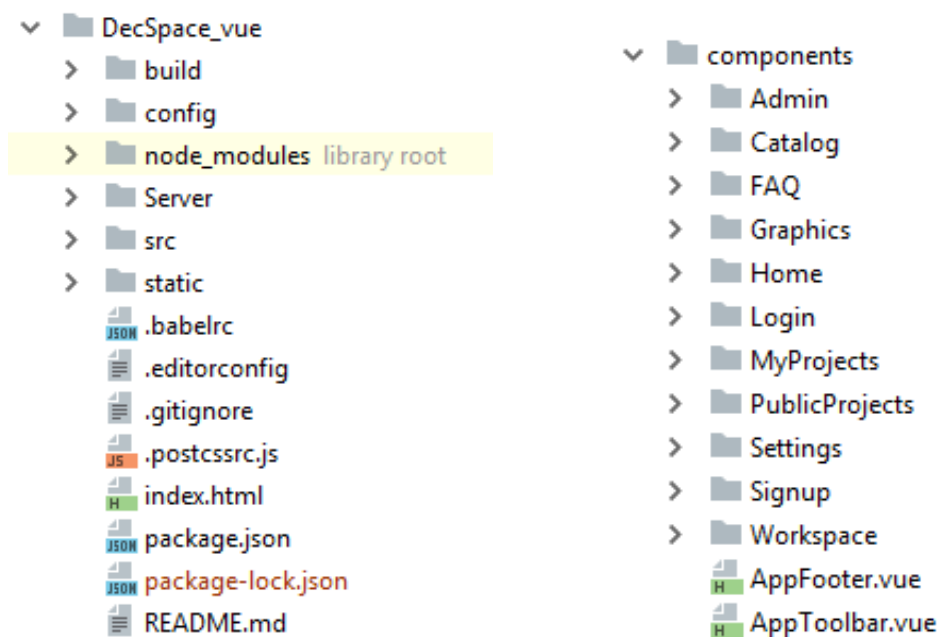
DecSpace_vue
build
config
node_modules library root
Server
src
static
JSON .babelrc
.editorconfig
.gitignore
JS .postcssrc.js
H index.html
JSON package.json
JSON package-lock.json
README.md

components
Admin
Catalog
FAQ
Graphics
Home
Login
MyProjects
PublicProjects
Settings
Signup
Workspace
H AppFooter.vue
H AppToolbar.vue